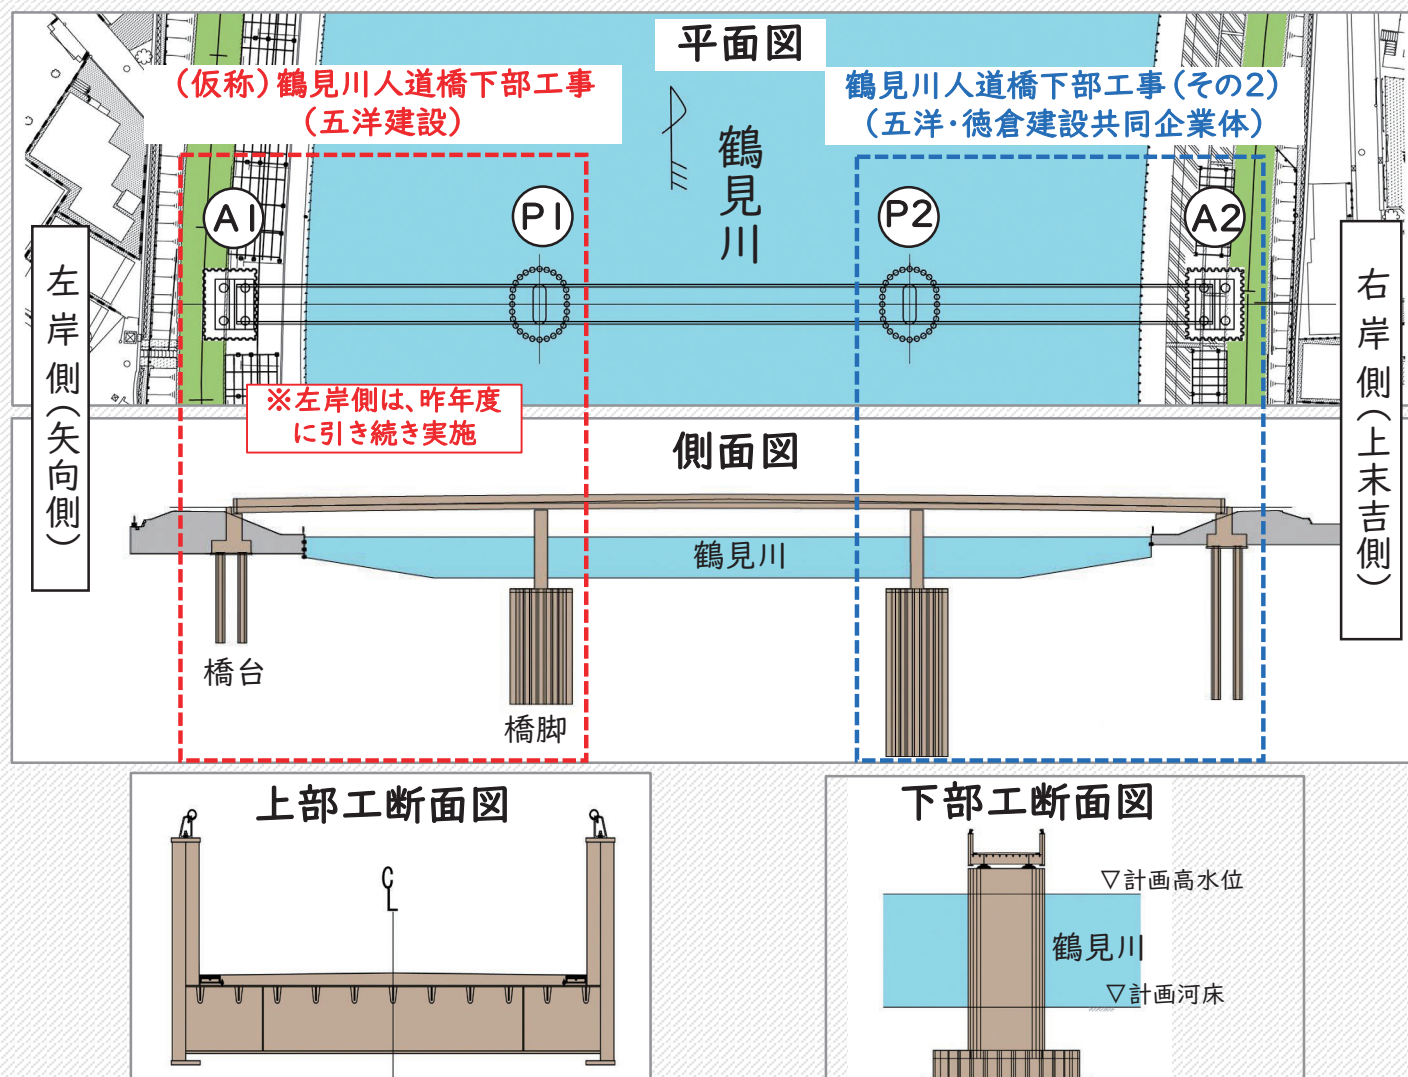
平面図

（仮称）鶴見川人道橋下部工事
（五洋建設）

鶴見川人道橋下部工事（その2）
（五洋・徳倉建設共同企業体）

鶴
見
川

A1

P1

P2

A2

左岸側（矢向側）

右岸側（上末吉側）

※左岸側は、昨年度に引き続き実施

側面図

鶴見川

橋台

橋脚

上部工断面図

$\mathcal{C}_L$

下部工断面図

▽計画高水位

鶴見川

▽計画河床